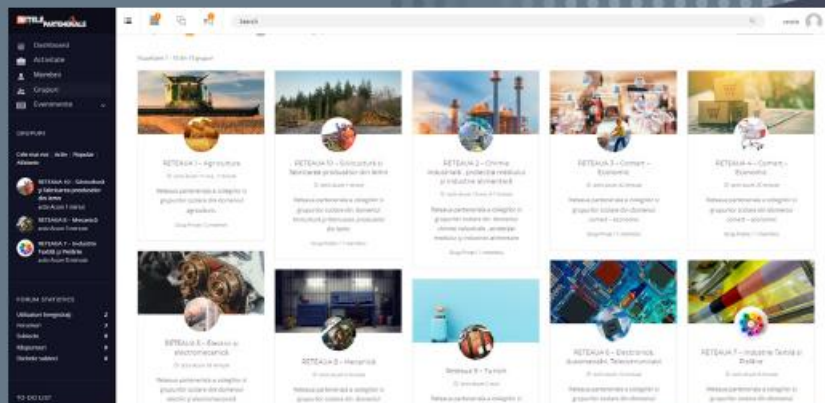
RETELE PARTENERIALE

Dashboard
Activitate
Membrii
Grupuri
Evenimente

GRUPURI

Cele mai noi | Activ | Popular | Alfabetic

RETEAUA 10 - Silvicultură și fabricarea produselor din lemn
RETEAUA 8 - Mecanică
RETEAUA 7 - Industrie Textilă și Pielărie

FORUM STATISTICS

Utilizatori înregistrați 2
Forumuri 7
Subiecte 0
Răspunsuri 0
Etichete subiect 0

TO DO LIST

Search

Vizualizare 1 - 10 din 15 grupuri

RETEAUA 1 – Agricultură
Rețeaua parteneriala a colegiilor și grupurilor școlare din domeniul agricultură.

RETEAUA 10 – Silvicultură și fabricarea produselor din lemn
Rețeaua parteneriala a colegiilor și grupurilor școlare din domeniul silvicultură și fabricarea produselor din lemn

RETEAUA 2 – Chimie industrială, protecția mediului și industrie alimentară
Rețeaua parteneriala a colegiilor și grupurilor școlare din domeniul chimie industrială, protecția mediului și industrie alimentară

RETEAUA 3 – Comert – Economic
Rețeaua parteneriala a colegiilor și grupurilor școlare din domeniul comert – economic

RETEAUA 4 – Comert – Economic
Rețeaua parteneriala a colegiilor și grupurilor școlare din domeniul comert – economic

RETEAUA 5 – Electric și electromecanică

RETEAUA 8 – Mecanică

Reteaua 9 – Turism

RETEAUA 6 – Electronică, Automatizări, Telecomunicații

RETEAUA 7 – Industrie Textilă și Pielărie